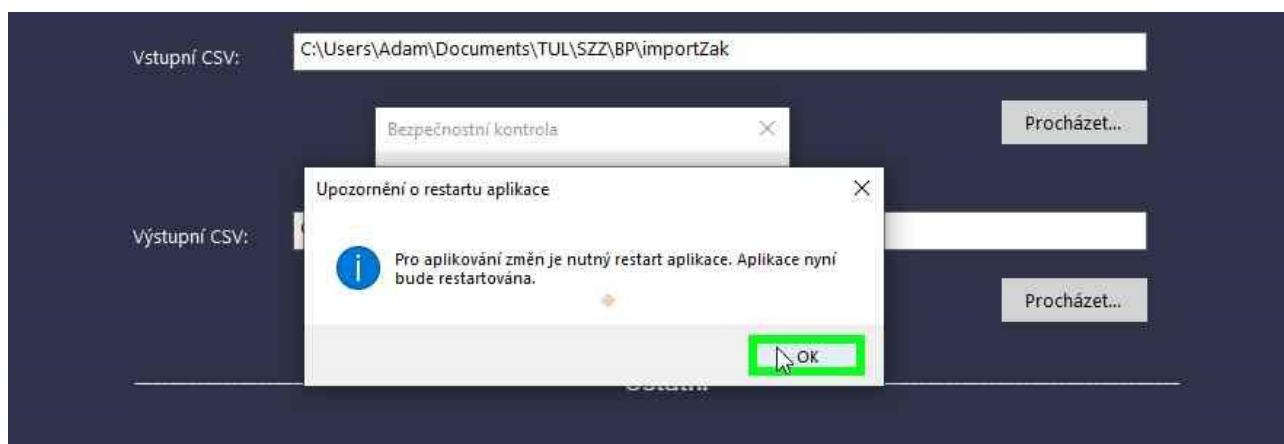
Vstupní CSV:

C:\Users\Adam\Documents\TUL\SZZ\BP\importZak

Procházet...

Bezpečnostní kontrola

Upozornění o restartu aplikace

Výstupní CSV:

Pro aplikování změn je nutný restart aplikace. Aplikace nyní bude restartována.

Procházet...

OK

Ostatní